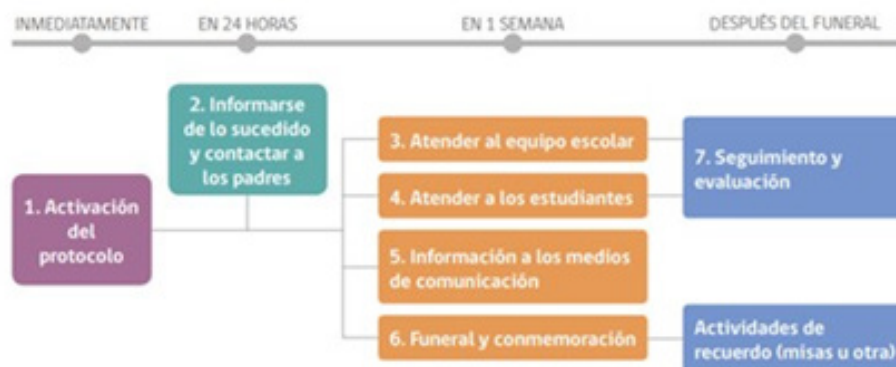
INMEDIATAMENTE

EN 24 HORAS

EN 1 SEMANA

DESPUÉS DEL FUNERAL

1. Activación del protocolo

2. Informarse de lo sucedido y contactar a los padres

3. Atender al equipo escolar

4. Atender a los estudiantes

5. Información a los medios de comunicación

6. Funeral y conmemoración

7. Seguimiento y evaluación

Actividades de recuerdo (misas u otra)